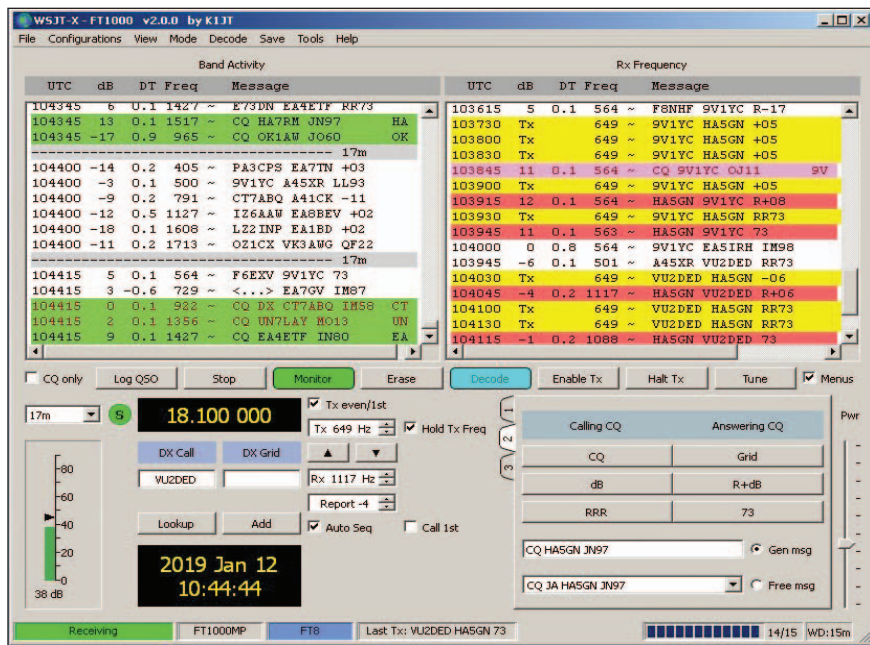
WSJT-X - FT1000 v2.0.0 by K1JT

File Configurations View Mode Decode Save Tools Help

Band Activity

| UTC | dB | DT | Freq | Message | |
|---|---|---|---|---|---|
| 104345 | 6 | 0.1 | 1427 ~ | E73DN EA4ETF RR73 | |
| 104345 | 13 | 0.1 | 1517 ~ | CQ HA7RM JN97 | HA |
| 104345 | -17 | 0.9 | 965 ~ | CQ OK1AW JO60 | OK |
| ---------- 17m | | | | | |
| 104400 | -14 | 0.2 | 405 ~ | PA3CPS EA7TN +03 | |
| 104400 | -3 | 0.1 | 500 ~ | 9V1YC A45XR LL93 | |
| 104400 | -9 | 0.2 | 791 ~ | CT7ABQ A41CK -11 | |
| 104400 | -12 | 0.5 | 1127 ~ | IZ6AAW EA8BEV +02 | |
| 104400 | -18 | 0.1 | 1608 ~ | LZ2INP EA1BD +02 | |
| 104400 | -11 | 0.2 | 1713 ~ | OZ1CX VK3AWG QF22 | |
| ---------- 17m | | | | | |
| 104415 | 5 | 0.1 | 564 ~ | F6EXV 9V1YC 73 | |
| 104415 | 3 | -0.6 | 729 ~ | <...> EA7GV IM87 | |
| 104415 | 0 | 0.1 | 922 ~ | CQ DX CT7ABQ IM58 | CT |
| 104415 | 2 | 0.1 | 1356 ~ | CQ UN7LAY MO13 | UN |
| 104415 | 9 | 0.1 | 1427 ~ | CQ EA4ETF IN80 | EA |

Rx Frequency

| UTC | dB | DT | Freq | Message | |
|---|---|---|---|---|---|
| 103615 | 5 | 0.1 | 564 ~ | F8NHF 9V1YC R-17 | |
| 103730 | Tx | | 649 ~ | 9V1YC HA5GN +05 | |
| 103800 | Tx | | 649 ~ | 9V1YC HA5GN +05 | |
| 103830 | Tx | | 649 ~ | 9V1YC HA5GN +05 | |
| 103845 | 11 | 0.1 | 564 ~ | CQ 9V1YC OJ11 | 9V |
| 103900 | Tx | | 649 ~ | 9V1YC HA5GN +05 | |
| 103915 | 12 | 0.1 | 564 ~ | HA5GN 9V1YC R+08 | |
| 103930 | Tx | | 649 ~ | 9V1YC HA5GN RR73 | |
| 103945 | 11 | 0.1 | 563 ~ | HA5GN 9V1YC 73 | |
| 104000 | 0 | 0.8 | 564 ~ | 9V1YC EA5IRH IM98 | |
| 103945 | -6 | 0.1 | 501 ~ | A45XR VU2DED RR73 | |
| 104030 | Tx | | 649 ~ | VU2DED HA5GN -06 | |
| 104045 | -4 | 0.2 | 1117 ~ | HA5GN VU2DED R+06 | |
| 104100 | Tx | | 649 ~ | VU2DED HA5GN RR73 | |
| 104130 | Tx | | 649 ~ | VU2DED HA5GN RR73 | |
| 104115 | -1 | 0.2 | 1088 ~ | HA5GN VU2DED 73 | |

CQ only Log QSO Stop Monitor Erase Decode Enable Tx Halt Tx Tune Menus

17m S 18.100 000 Tx even/1st
Tx 649 Hz Hold Tx Freq
DX Call DX Grid
VU2DED
Rx 1117 Hz
Report -4
Lookup Add Auto Seq Call 1st
-80 -60 -40 -20 -0
38 dB
2019 Jan 12
10:44:44

1 2 3
Calling CQ Answering CQ
CQ Grid
dB R+dB
RRR 73
CQ HA5GN JN97 Gen msg
CQ JA HA5GN JN97 Free msg
Pwr

Receiving FT1000MP FT8 Last Tx: VU2DED HA5GN 73 14/15 WD:15m